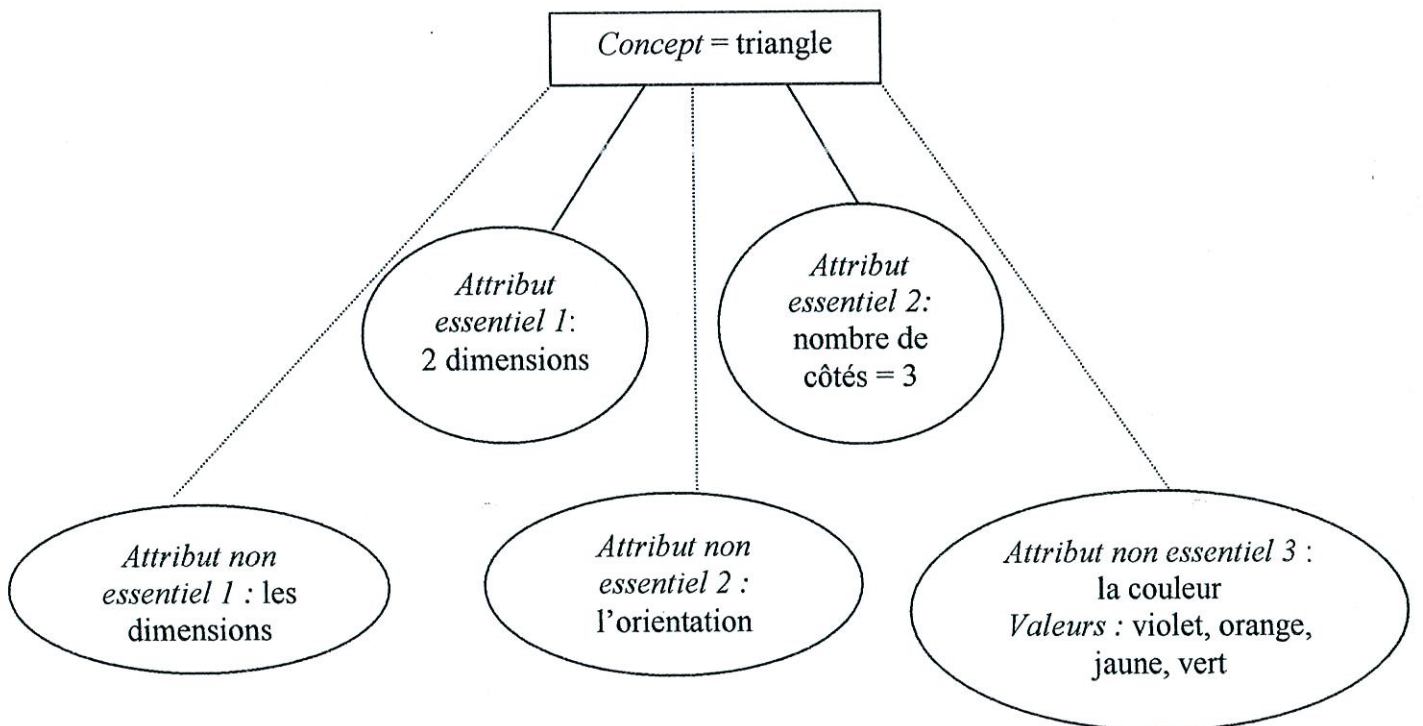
Concept = triangle

Attribut essentiel 1: 2 dimensions

Attribut essentiel 2: nombre de côtés = 3

Attribut non essentiel 1 : les dimensions

Attribut non essentiel 2 : l'orientation

Attribut non essentiel 3 : la couleur
Valeurs : violet, orange, jaune, vert